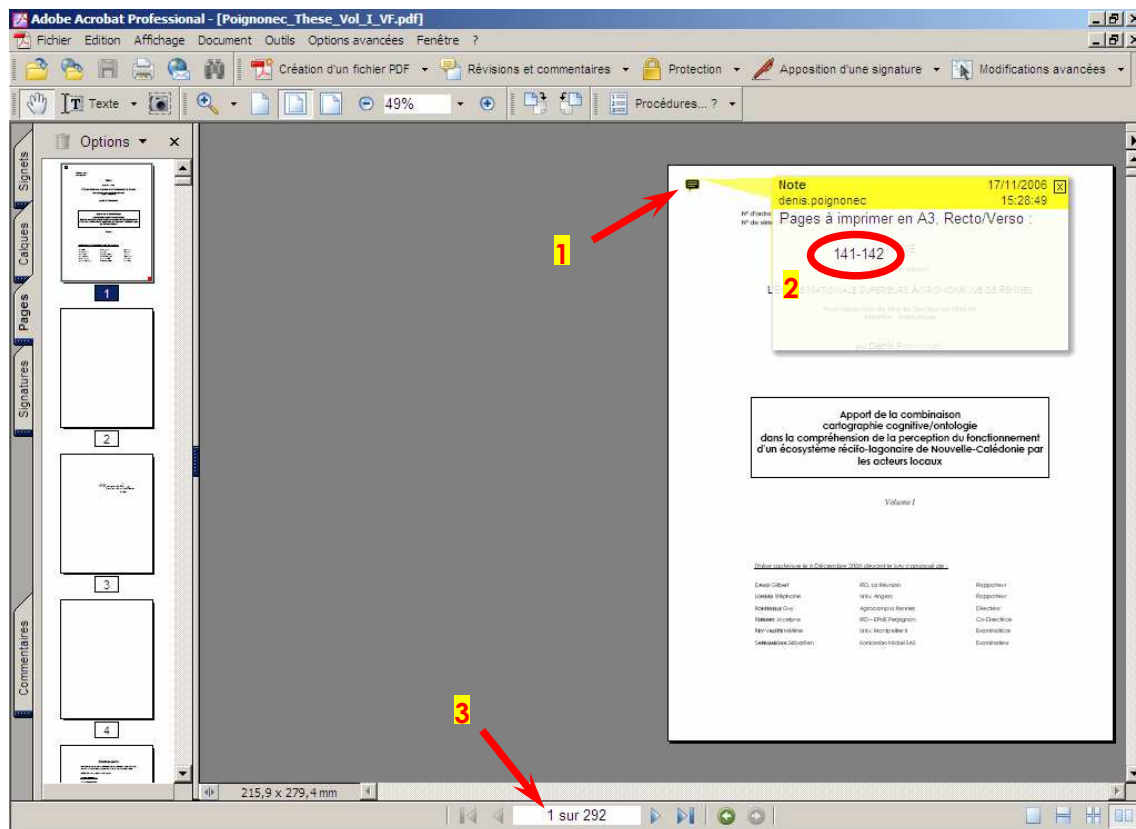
Adobe Acrobat Professional - [Poignonec_These_Vol_I_VF.pdf]

Fichier Edition Affichage Document Outils Options avancées Fenêtre ?

Création d'un fichier PDF Révisions et commentaires Protection Apposition d'une signature Modifications avancées

Texte 49% Procédures... ?

Signets Calques Pages Signatures Commentaires

Options

1 2 3 4

Note 17/11/2006
denis.poignonec 15:28:49
Pages à imprimer en A3, Recto/Verso :

141-142

1
2

N° d'ordre
N° de série

L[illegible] NATIONALE SUPERIEURE AGRONOMIQUE DE RENNES

Apport de la combinaison cartographie cognitive/ontologie dans la compréhension de la perception du fonctionnement d'un écosystème récifo-lagonaire de Nouvelle-Calédonie par les acteurs locaux

Volume I

Thèse soutenue le 6 Décembre 2006 devant le jury composé de :

| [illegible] Gilbert | IRD, La Réunion | Rapporteur |
|---|---|---|
| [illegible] Stéphane | Univ. Angers | Rapporteur |
| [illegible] Guy | Agrocampus Rennes | Directeur |
| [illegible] Jocelyne | IRD – EPHE Perpignan | Co-Directrice |
| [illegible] Hélène | Univ. Montpellier II | Examinatrice |
| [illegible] Sébastien | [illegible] | Examinateur |

3

215,9 x 279,4 mm

1 sur 292